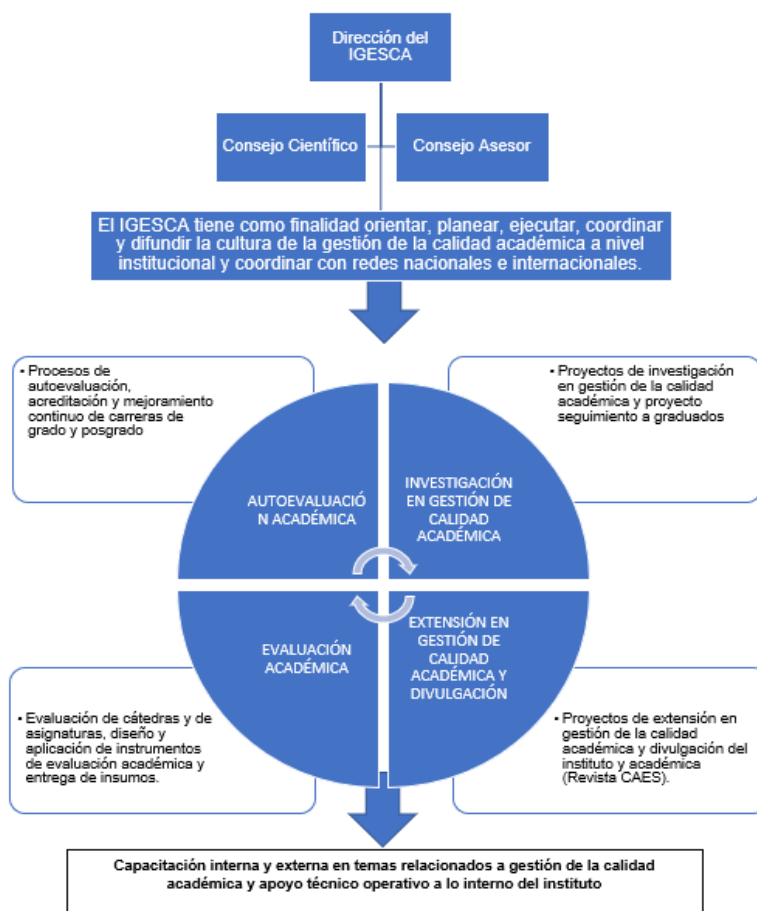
Dirección del IGESCA

Consejo Científico

Consejo Asesor

El IGESCA tiene como finalidad orientar, planear, ejecutar, coordinar y difundir la cultura de la gestión de la calidad académica a nivel institucional y coordinar con redes nacionales e internacionales.

• Procesos de autoevaluación, acreditación y mejoramiento continuo de carreras de grado y posgrado

• Proyectos de investigación en gestión de la calidad académica y proyecto seguimiento a graduados

AUTOEVALUACIÓ N ACADÉMICA

INVESTIGACIÓN EN GESTIÓN DE CALIDAD ACADÉMICA

EVALUACIÓN ACADÉMICA

EXTENSIÓN EN GESTIÓN DE CALIDAD ACADÉMICA Y DIVULGACIÓN

• Evaluación de cátedras y de asignaturas, diseño y aplicación de instrumentos de evaluación académica y entrega de insumos.

• Proyectos de extensión en gestión de la calidad académica y divulgación del instituto y académica (Revista CAES).

Capacitación interna y externa en temas relacionados a gestión de la calidad académica y apoyo técnico operativo a lo interno del instituto